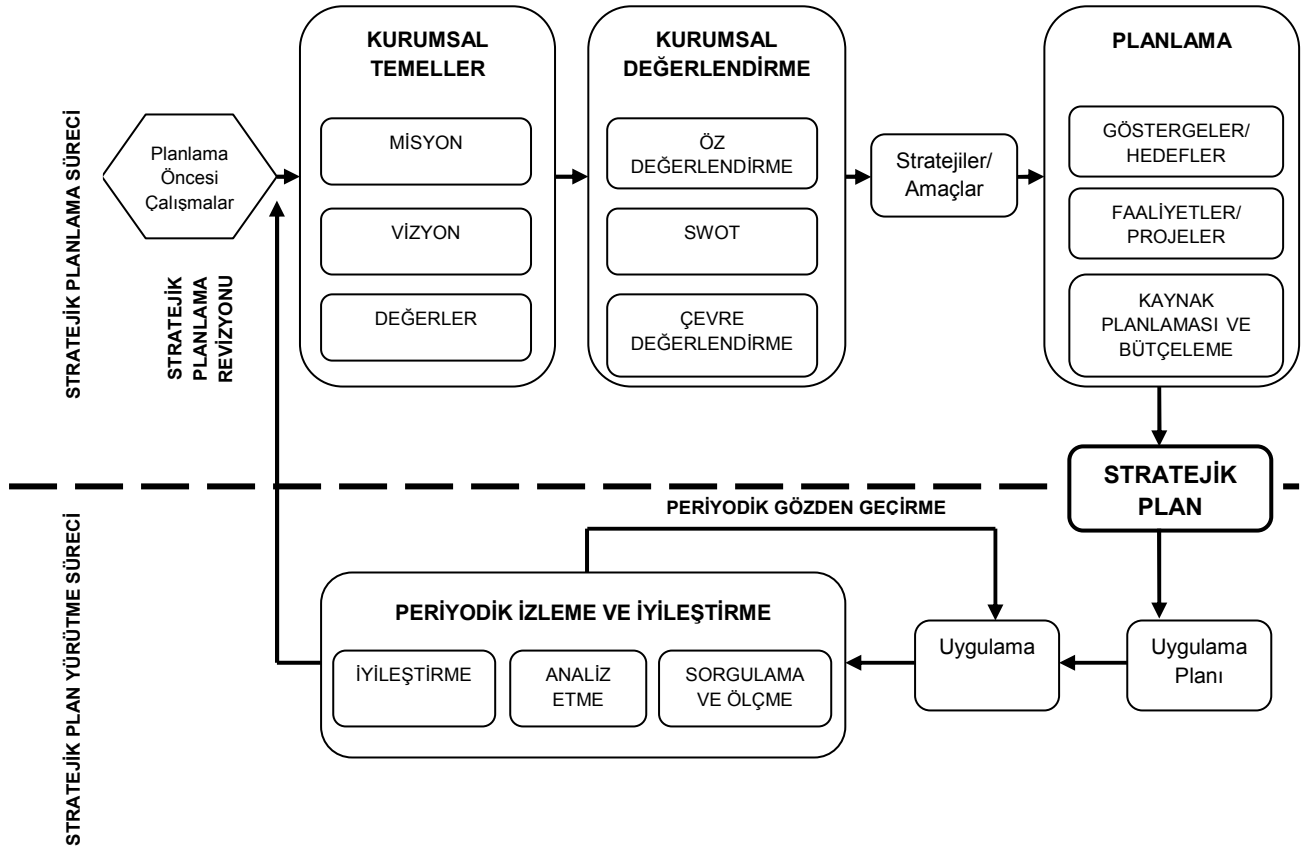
STRATEJİK PLANLAMA SÜRECİ

Planlama Öncesi Çalışmalar

STRATEJİK PLANLAMA REVİZYONU

KURUMSAL TEMELLER

MİSYON

VİZYON

DEĞERLER

KURUMSAL DEĞERLENDİRME

ÖZ DEĞERLENDİRME

SWOT

ÇEVRE DEĞERLENDİRME

Stratejiler/ Amaçlar

PLANLAMA

GÖSTERGELER/ HEDEFLER

FAALİYETLER/ PROJELER

KAYNAK PLANLAMASI VE BÜTÇELEME

STRATEJİK PLAN

STRATEJİK PLAN YÜRÜTME SÜRECİ

PERİYODİK GÖZDEN GEÇİRME

PERİYODİK İZLEME VE İYİLEŞTİRME

İYİLEŞTİRME

ANALİZ ETME

SORGULAMA VE ÖLÇME

Uygulama

Uygulama Planı